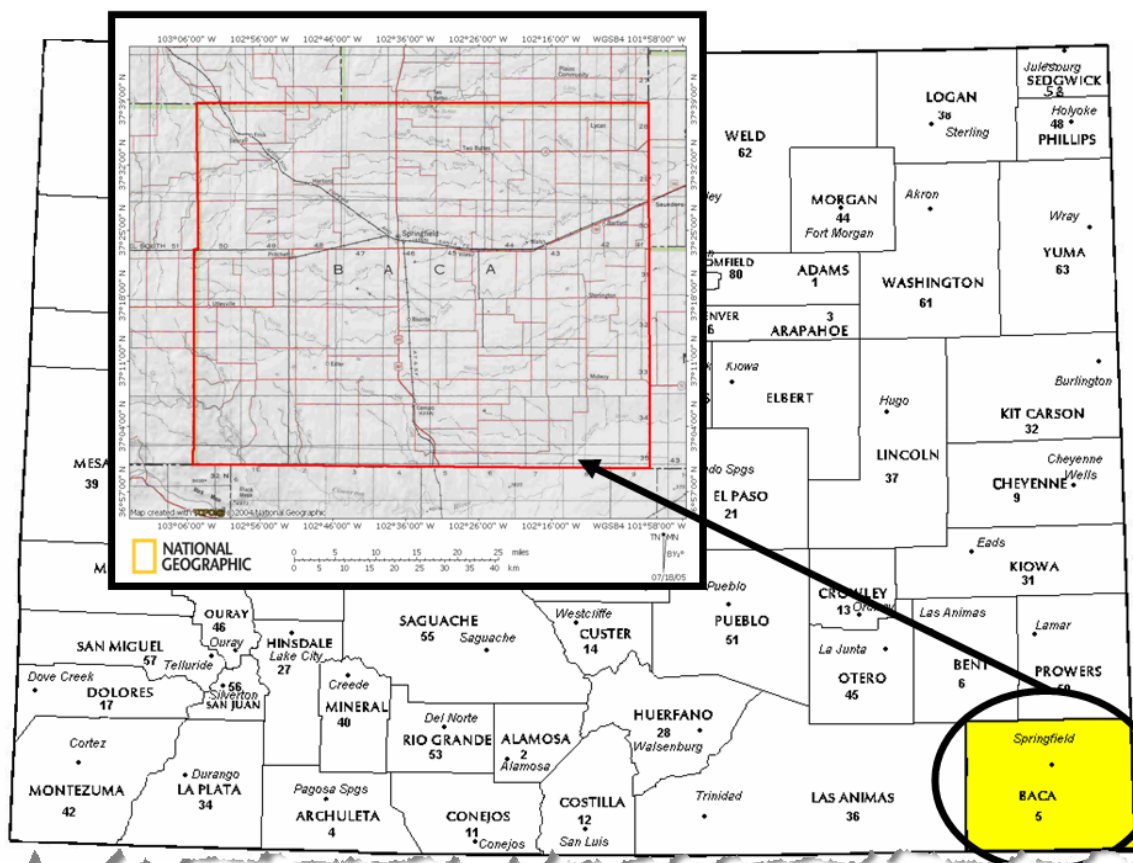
103°06'00" W 102°56'00" W 102°46'00" W 102°36'00" W 102°26'00" W 102°16'00" W WGS84 101°58'00" W

37°39'00" N
37°32'00" N
37°25'00" N
37°18'00" N
37°11'00" N
37°04'00" N
36°57'00" N

Springfield
B A C A

Map created with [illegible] ©2004 National Geographic

103°06'00" W 102°56'00" W 102°46'00" W 102°36'00" W 102°26'00" W 102°16'00" W WGS84 101°58'00" W

NATIONAL GEOGRAPHIC

0 5 10 15 20 25 miles
0 5 10 15 20 25 30 35 40 km

TN MN
8½°
07/18/05

Julesburg
SEDGWICK
58
LOGAN
38
Sterling
Holyoke
48
PHILLIPS
WELD
62
MORGAN
44
Fort Morgan
Akron
Wray
YUMA
63
OMFIELD
80
ADAMS
1
WASHINGTON
61
ENVER
6
3
ARAPAHOE
Kiowa
ELBERT
Hugo
Burlington
KIT CARSON
32
Cheyenne Wells
CHEYENNE
9
LINCOLN
37
MESA
39
do Spgs
EL PASO
21
Eads
KIOWA
31
M
OURAY
46
Ouray
SAN MIGUEL
57
Telluride
HINSDALE
Lake City
27
SAGUACHE
55
Saguache
Westcliffe
CUSTER
14
Pueblo
PUEBLO
51
CROWLEY
13
Ordway
Las Animas
Lamar
Dove Creek
DOLORES
17
56
Silverton
SAN JUAN
Creede
MINERAL
40
La Junta
OTERO
45
BENT
6
PROWERS
50
Del Norte
RIO GRANDE
53
ALAMOSA
2
Alamosa
HUERFANO
28
Walsenburg
Cortez
MONTEZUMA
42
Durango
LA PLATA
34
Pagosa Spgs
ARCHULETA
4
CONEJOS
11
Conejos
COSTILLA
12
San Luis
Trinidad
LAS ANIMAS
36
Springfield
BACA
5